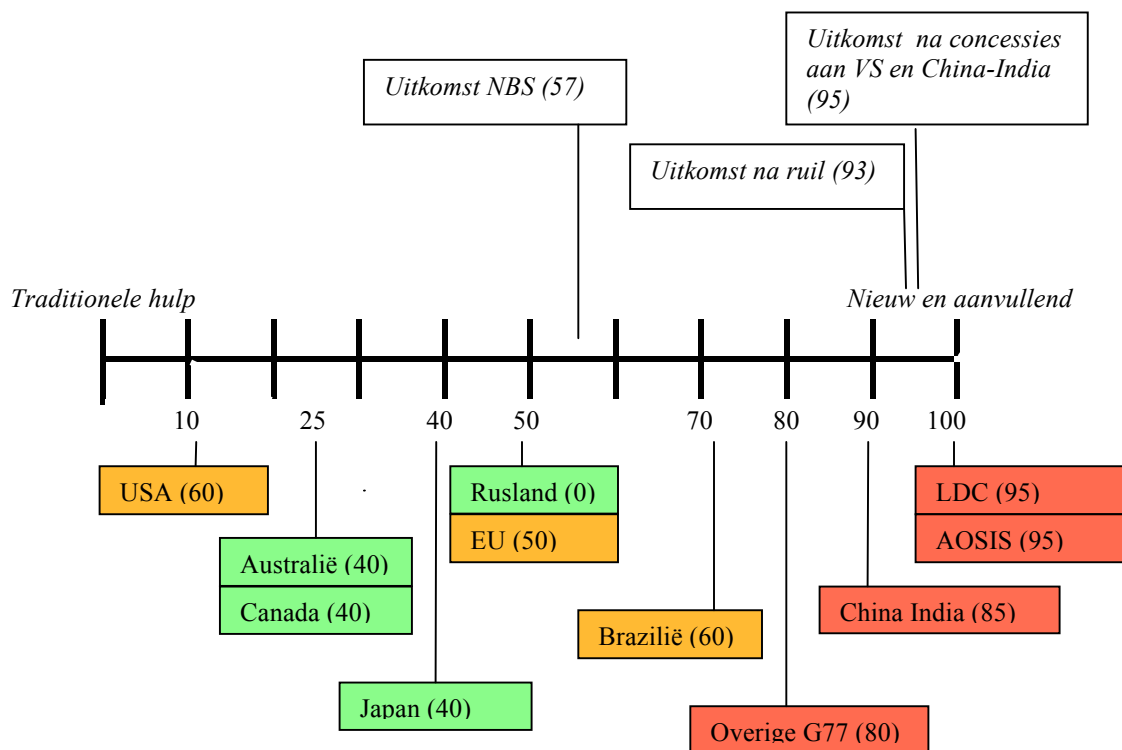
Uitkomst na concessies aan VS en China-India (95)

Uitkomst NBS (57)

Uitkomst na ruil (93)

Traditionele hulp

Nieuw en aanvullend

10

25

40

50

70

80

90

100

USA (60)

Australië (40)

Canada (40)

Japan (40)

Rusland (0)

EU (50)

Brazilië (60)

Overige G77 (80)

China India (85)

LDC (95)

AOSIS (95)